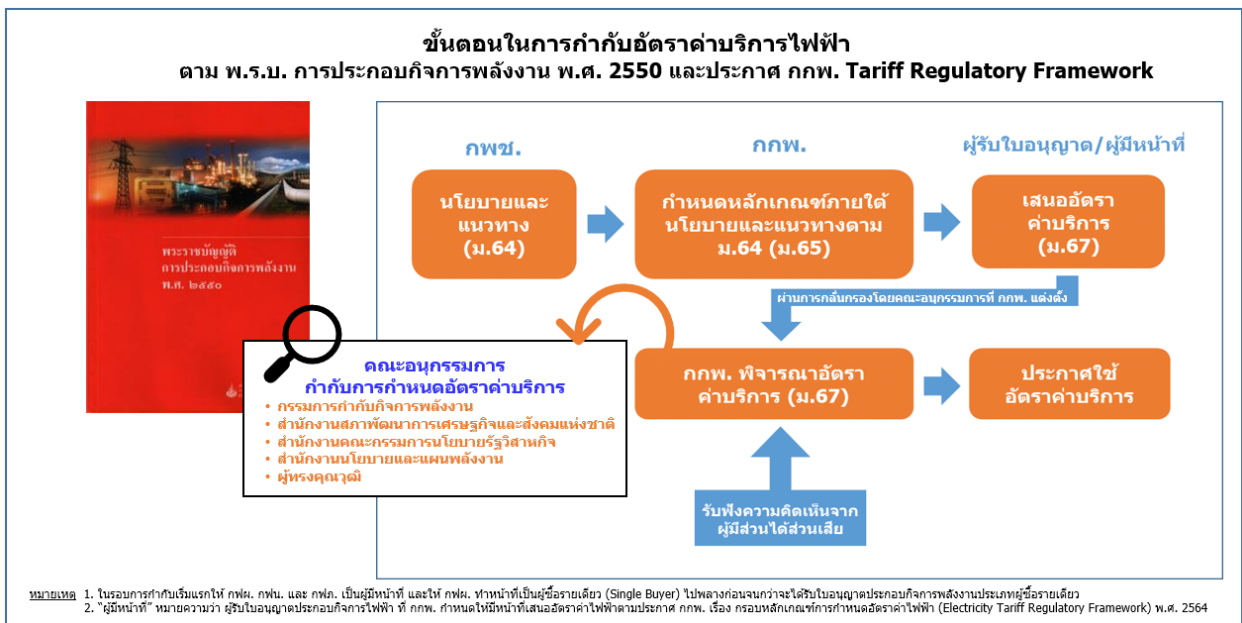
ขั้นตอนในการกำกับอัตราค่าบริการไฟฟ้า
ตาม พ.ร.บ. การประกอบกิจการพลังงาน พ.ศ. 2550 และประกาศ กกพ. Tariff Regulatory Framework

พระราชบัญญัติ
การประกอบกิจการพลังงาน
พ.ศ. ๒๕๕๐

กพช.

กกพ.

ผู้รับใบอนุญาต/ผู้มีหน้าที่

นโยบายและแนวทาง (ม.64)

กำหนดหลักเกณฑ์ภายใต้นโยบายและแนวทางตาม ม.64 (ม.65)

เสนออัตราค่าบริการ (ม.67)

ผ่านการกลั่นกรองโดยคณะอนุกรรมการที่ กกพ. แต่งตั้ง

คณะอนุกรรมการ
กำกับการกำหนดอัตราค่าบริการ
• กรรมการกำกับกิจการพลังงาน
• สำนักงานสภาพัฒนาการเศรษฐกิจและสังคมแห่งชาติ
• สำนักงานคณะกรรมการนโยบายรัฐวิสาหกิจ
• สำนักงานนโยบายและแผนพลังงาน
• ผู้ทรงคุณวุฒิ

กกพ. พิจารณาอัตราค่าบริการ (ม.67)

ประกาศใช้อัตราค่าบริการ

รับฟังความคิดเห็นจากผู้มีส่วนได้ส่วนเสีย

หมายเหตุ 1. ในรอบการกำกับเริ่มแรกให้ กฟผ. กฟน. และ กฟภ. เป็นผู้มีหน้าที่ และให้ กฟผ. ทำหน้าที่เป็นผู้ซื้อรายเดียว (Single Buyer) ไปพลางก่อนจนกว่าจะได้รับใบอนุญาตประกอบกิจการพลังงานประเภทผู้ซื้อรายเดียว
2. "ผู้มีหน้าที่" หมายความว่า ผู้รับใบอนุญาตประกอบกิจการไฟฟ้า ที่ กกพ. กำหนดให้มีหน้าที่เสนออัตราค่าไฟฟ้าตามประกาศ กกพ. เรื่อง กรอบหลักเกณฑ์การกำหนดอัตราค่าไฟฟ้า (Electricity Tariff Regulatory Framework) พ.ศ. 2564